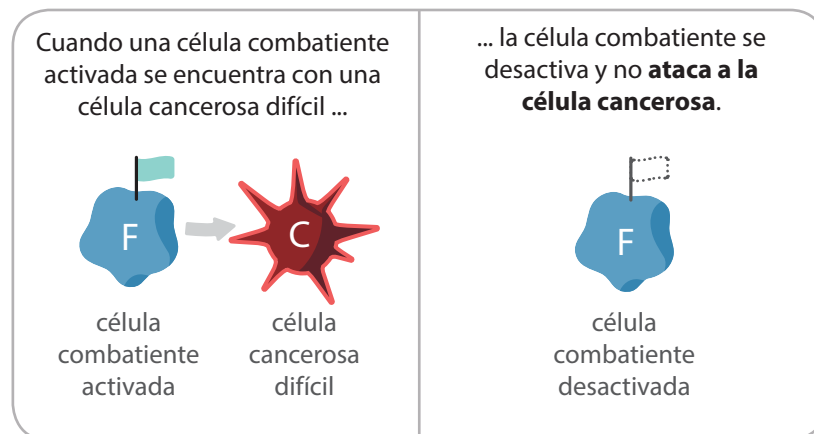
Cuando una célula combatiente activada se encuentra con una célula cancerosa difícil ...

F

C

célula combatiente activada

célula cancerosa difícil

... la célula combatiente se desactiva y no **ataca a la célula cancerosa**.

F

célula combatiente desactivada